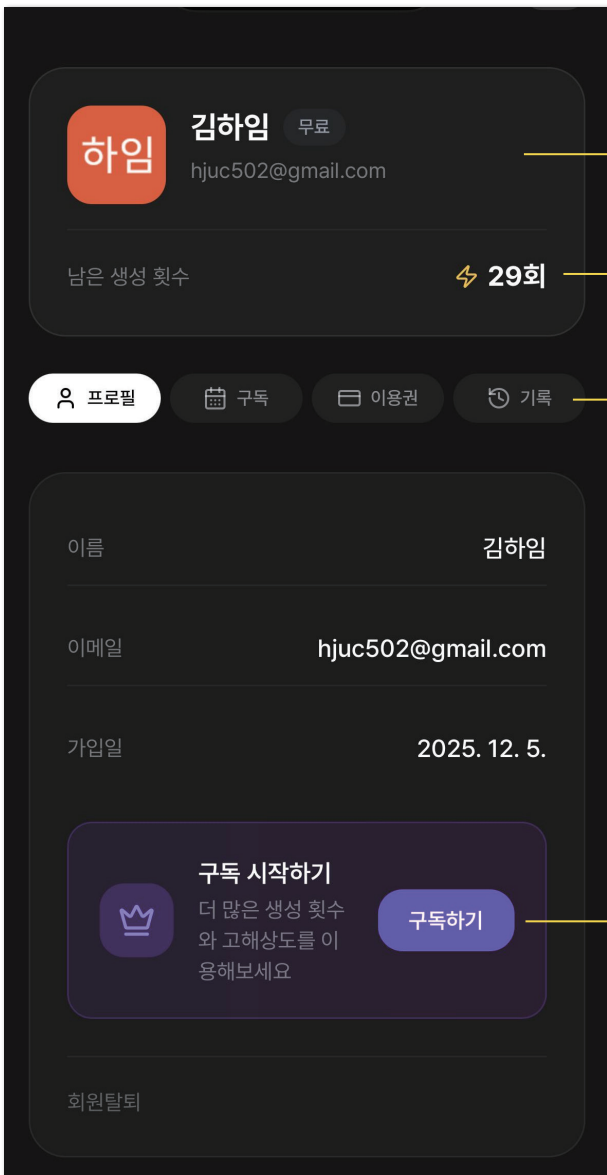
하임

김하임 무료

hjuc502@gmail.com

남은 생성 횟수

29회

프로필

구독

이용권

기록

이름

김하임

이메일

hjuc502@gmail.com

가입일

2025. 12. 5.

구독 시작하기

더 많은 생성 횟수와 고해상도를 이용해보세요

구독하기

회원탈퇴